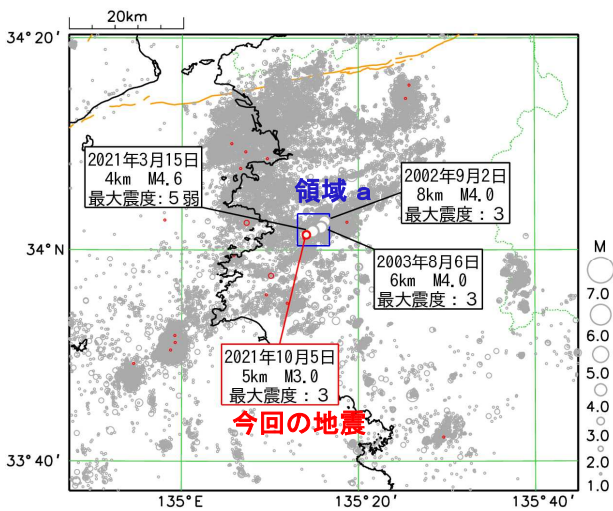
20km

34°20′

2021年3月15日
4km　M4.6
最大震度：5弱

2002年9月2日
8km　M4.0
最大震度：3

領域ａ

34°N

2003年8月6日
6km　M4.0
最大震度：3

2021年10月5日
5km　M3.0
最大震度：3

今回の地震

33°40′

135°E

135°20′

135°40′

M
7.0
6.0
5.0
4.0
3.0
2.0
1.0